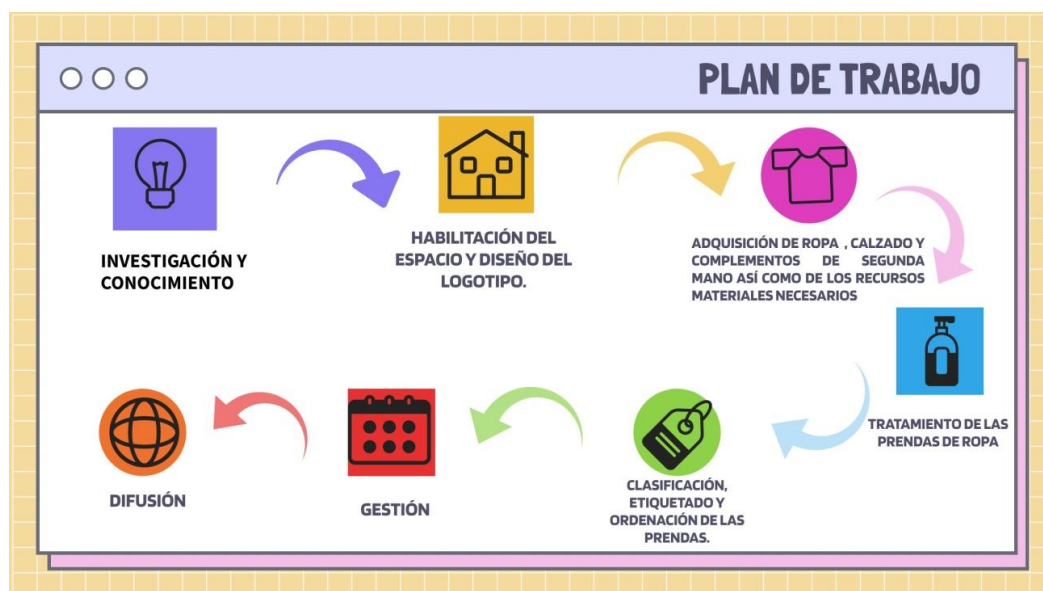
PLAN DE TRABAJO

INVESTIGACIÓN Y CONOCIMIENTO

HABILITACIÓN DEL ESPACIO Y DISEÑO DEL LOGOTIPO.

ADQUISICIÓN DE ROPA , CALZADO Y COMPLEMENTOS DE SEGUNDA MANO ASÍ COMO DE LOS RECURSOS MATERIALES NECESARIOS

TRATAMIENTO DE LAS PRENDAS DE ROPA

CLASIFICACIÓN, ETIQUETADO Y ORDENACIÓN DE LAS PRENDAS.

GESTIÓN

DIFUSIÓN